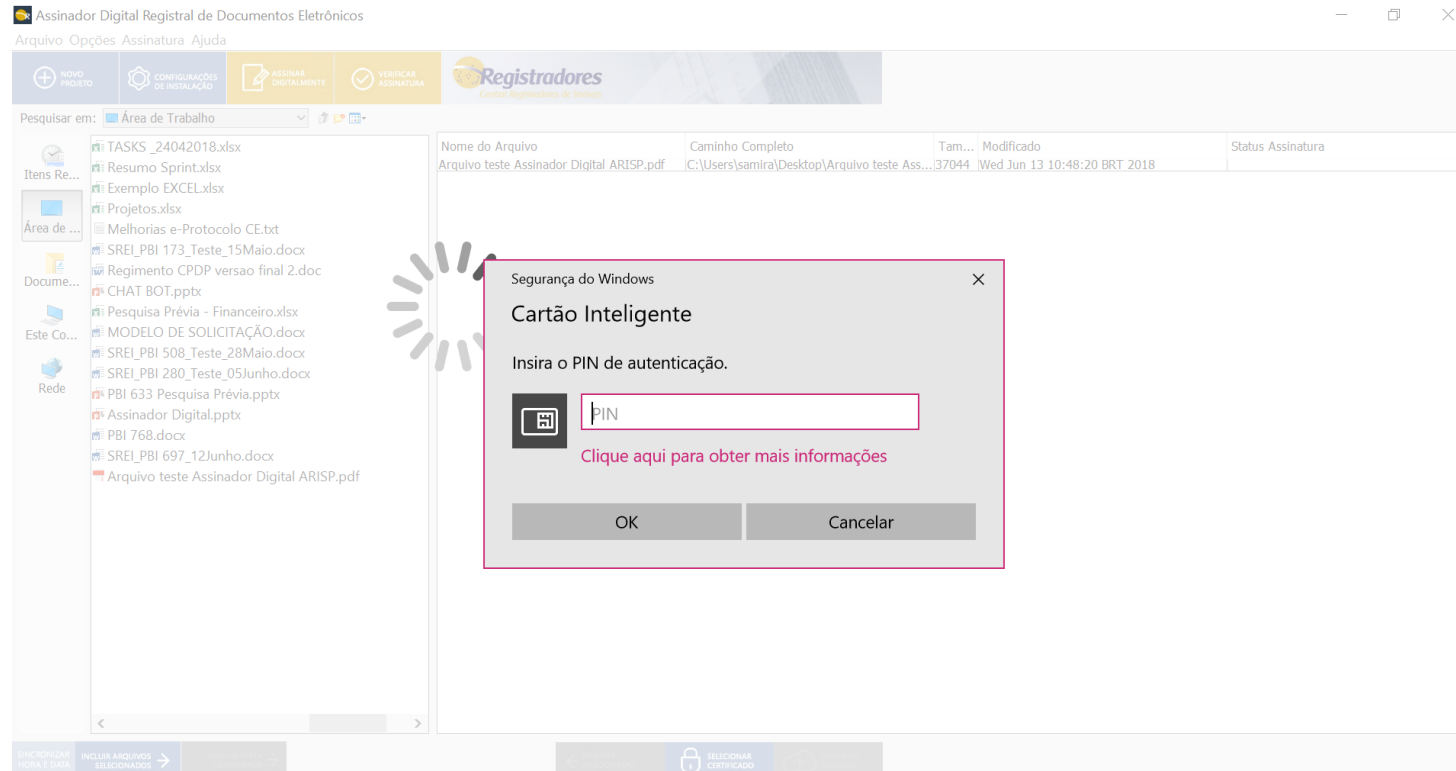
Assinador Digital Registral de Documentos Eletrônicos

Arquivo Opções Assinatura Ajuda

NOVO PROJETO
CONFIGURAÇÕES DE INSTALAÇÃO
ASSINAR DIGITALMENTE
VERIFICAR ASSINATURA
Registradores
Central Registradores de Imóveis

Pesquisar em: Área de Trabalho

Itens Re...
Área de ...
Docume...
Este Co...
Rede

TASKS _24042018.xlsx
Resumo Sprint.xlsx
Exemplo EXCEL.xlsx
Projetos.xlsx
Melhorias e-Protocolo CE.txt
SREI_PBI 173_Teste_15Maio.docx
Regimento CPDP versao final 2.doc
CHAT BOT.pptx
Pesquisa Prévia - Financeiro.xlsx
MODELO DE SOLICITAÇÃO.docx
SREI_PBI 508_Teste_28Maio.docx
SREI_PBI 280_Teste_05Junho.docx
PBI 633 Pesquisa Prévia.pptx
Assinador Digital.pptx
PBI 768.docx
SREI_PBI 697_12Junho.docx
Arquivo teste Assinador Digital ARISP.pdf

| Nome do Arquivo | Caminho Completo | Tam... | Modificado | Status Assinatura |
|---|---|---|---|---|
| Arquivo teste Assinador Digital ARISP.pdf | C:\Users\samira\Desktop\Arquivo teste Ass... | 37044 | Wed Jun 13 10:48:20 BRT 2018 | |

Segurança do Windows
Cartão Inteligente
Insira o PIN de autenticação.
PIN
Clique aqui para obter mais informações
OK
Cancelar

SINCRONIZAR HORA E DATA
INCLUIR ARQUIVOS SELECIONADOS
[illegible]
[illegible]
SELECIONAR CERTIFICADO
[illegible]